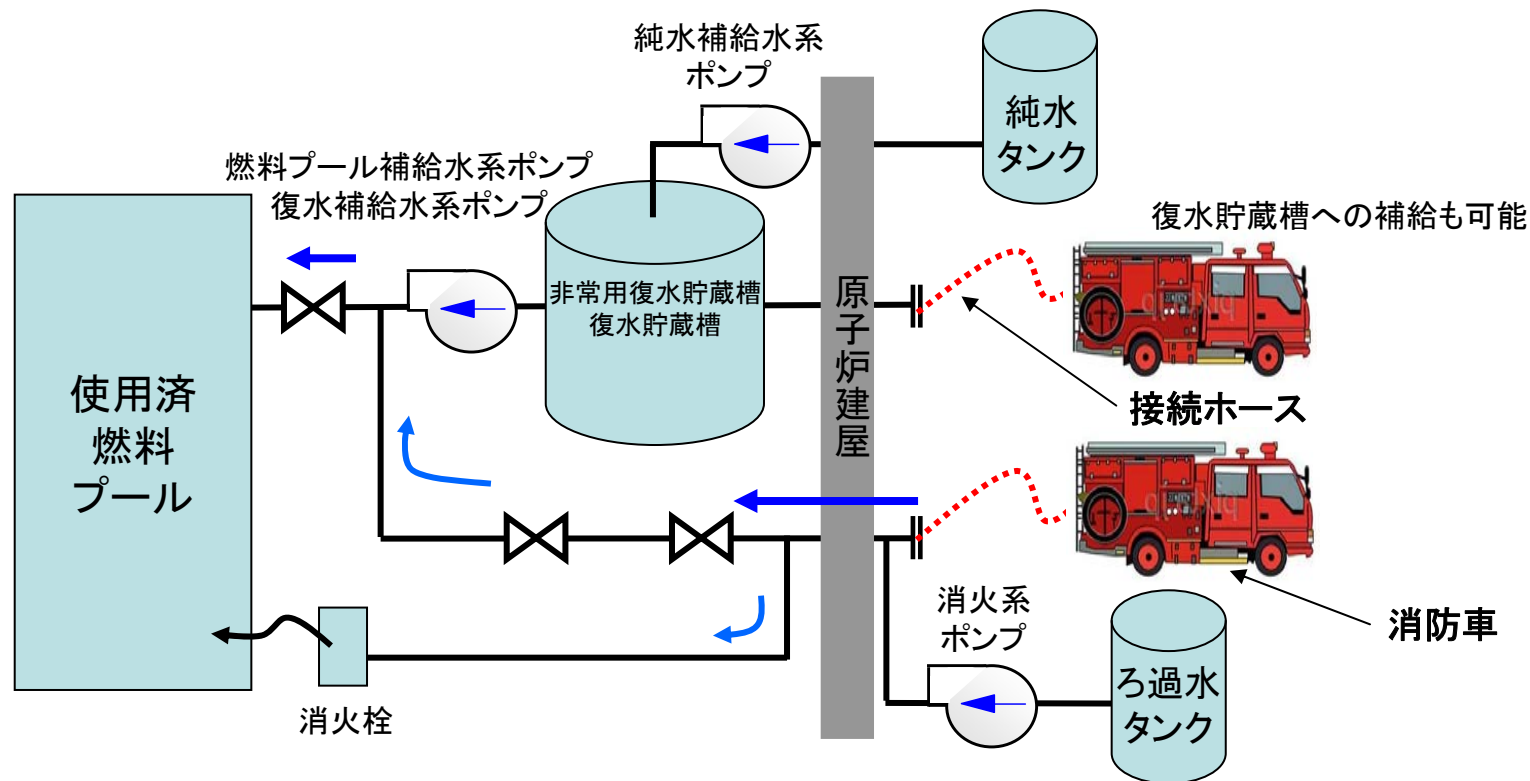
純水補給水系
ポンプ

純水
タンク

燃料プール補給水系ポンプ
復水補給水系ポンプ

復水貯蔵槽への補給も可能

非常用復水貯蔵槽
復水貯蔵槽

原子炉建屋

使用済
燃料
プール

接続ホース

消火系
ポンプ

消防車

ろ過水
タンク

消火栓